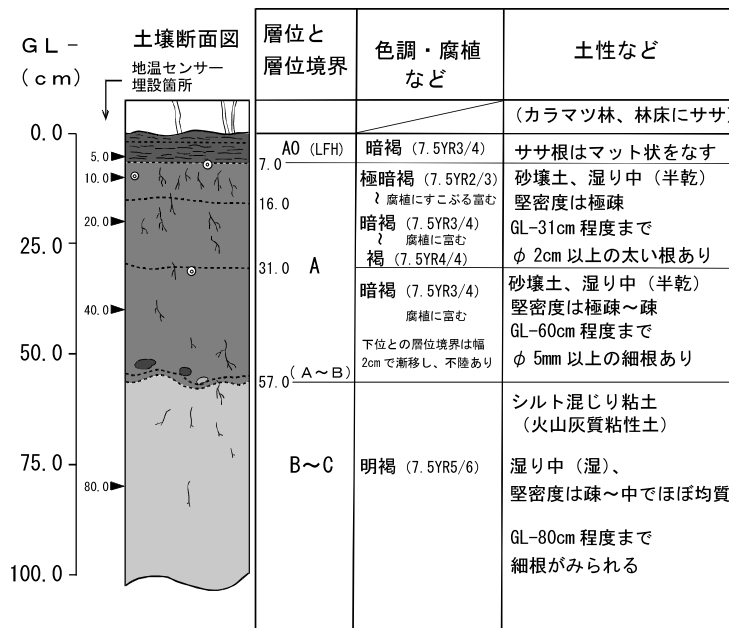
GL－
（cm）

土壌断面図
地温センサー
埋設箇所

0.0
25.0
50.0
75.0
100.0

5.0
10.0
20.0
40.0
80.0

| 層位と層位境界 | 色調・腐植など | 土性など |
|---|---|---|
| | | （カラマツ林、林床にササ |
| A0 (LFH) | 暗褐 (7.5YR3/4) | ササ根はマット状をなす |
| 7.0<br>16.0<br>31.0 A | 極暗褐 (7.5YR2/3)<br>～ 腐植にすこぶる富む<br>暗褐 (7.5YR3/4)<br>～ 腐植に富む<br>褐 (7.5YR4/4) | 砂壌土、湿り中（半乾）<br>堅密度は極疎<br>GL-31cm 程度まで<br>φ 2cm 以上の太い根あり |
| | 暗褐 (7.5YR3/4)<br>腐植に富む<br>下位との層位境界は幅 2cm で漸移し、不陸あり | 砂壌土、湿り中（半乾）<br>堅密度は極疎～疎<br>GL-60cm 程度まで<br>φ 5mm 以上の細根あり |
| 57.0 (A～B)<br>B～C | 明褐 (7.5YR5/6) | シルト混じり粘土<br>（火山灰質粘性土）<br>湿り中（湿）、<br>堅密度は疎～中でほぼ均質<br>GL-80cm 程度まで<br>細根がみられる |